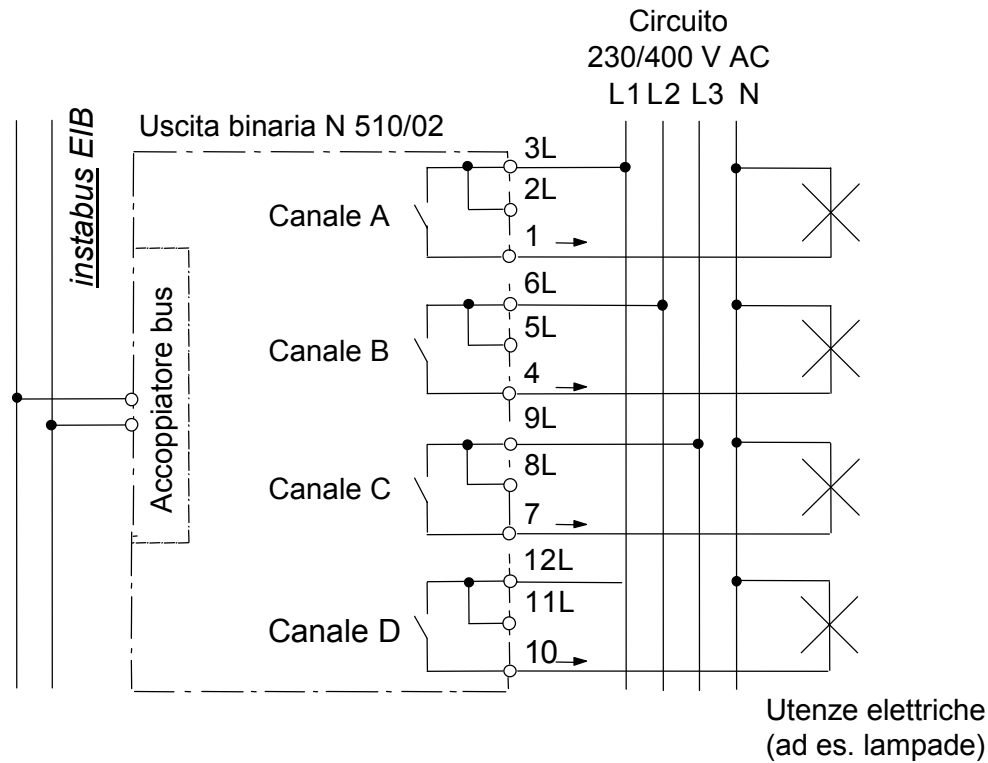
Circuito
230/400 V AC
L1 L2 L3 N

instabus EIB

Uscita binaria N 510/02

Accoppiatore bus

Canale A
3L
2L
1

Canale B
6L
5L
4

Canale C
9L
8L
7

Canale D
12L
11L
10

Utenze elettriche
(ad es. lampade)